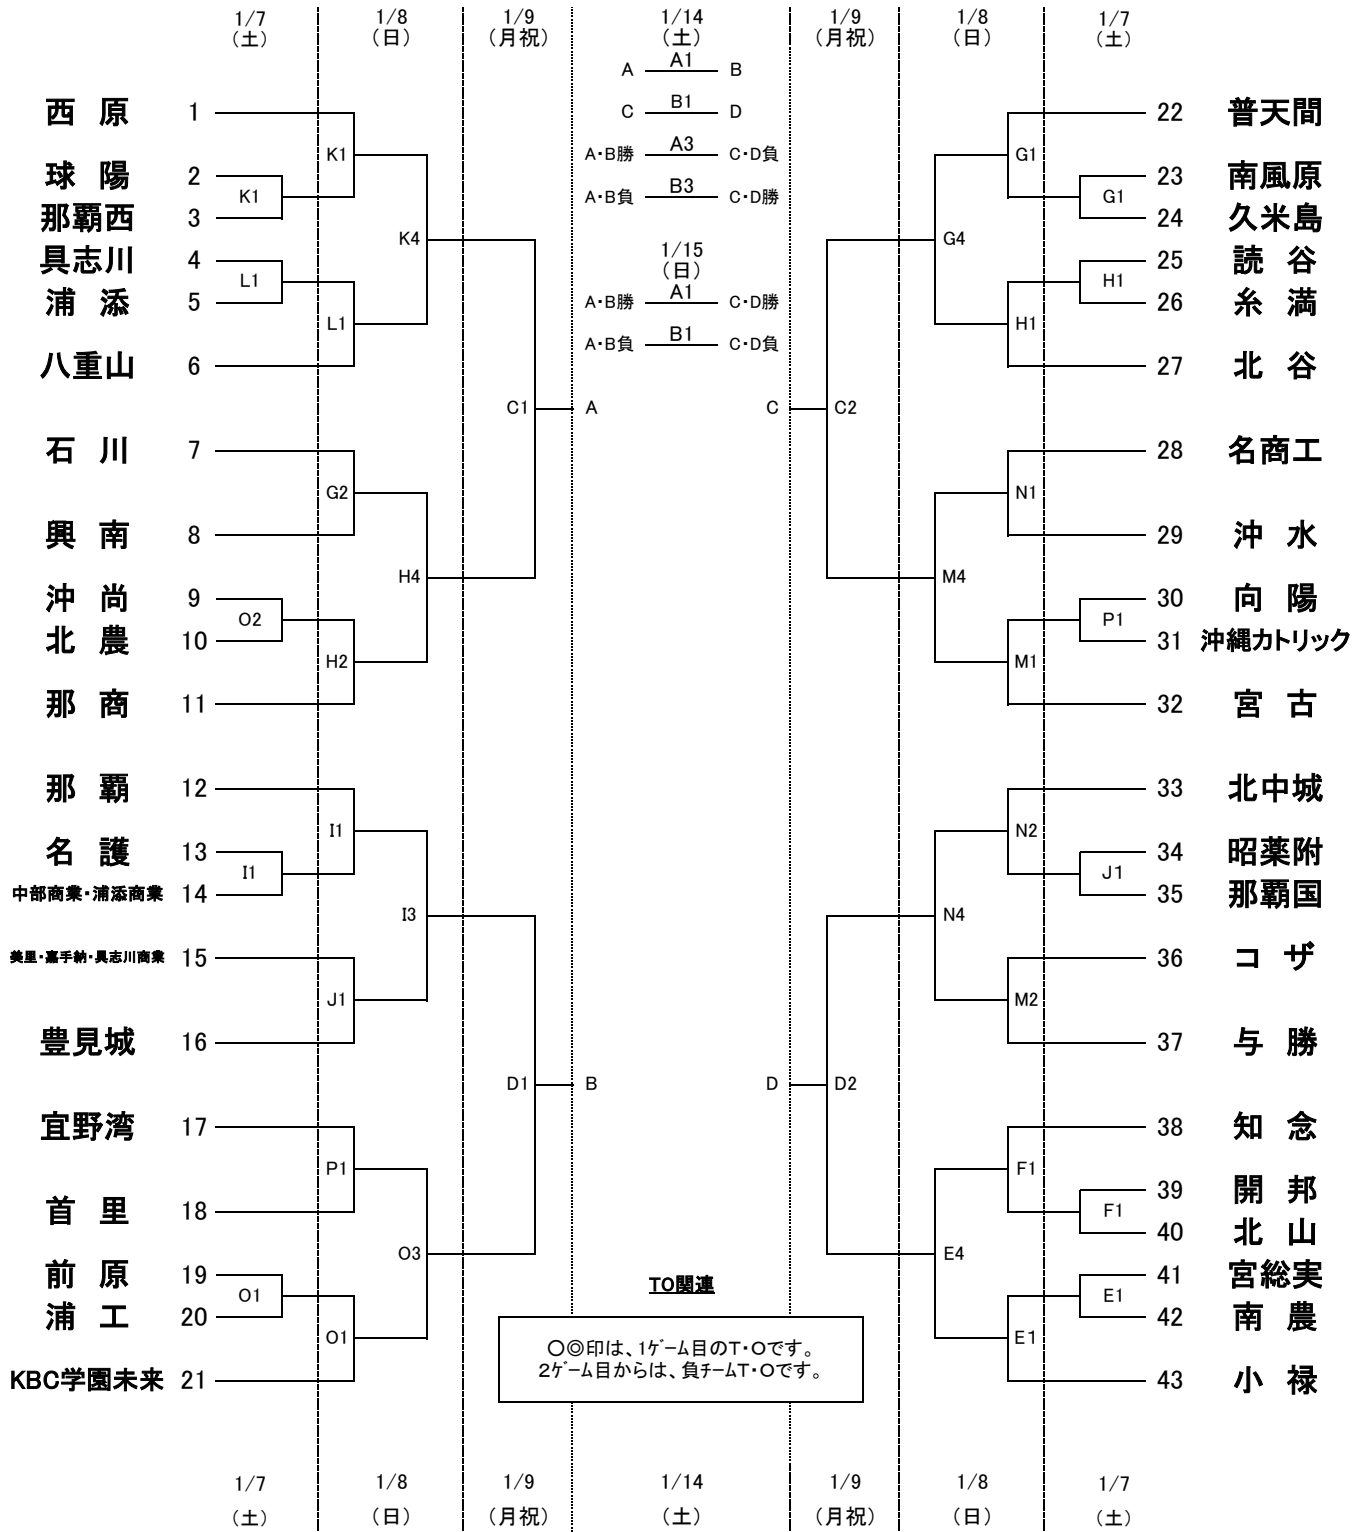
1/7 (土) 1/8 (日) 1/9 (月祝) 1/14 (土) 1/9 (月祝) 1/8 (日) 1/7 (土)

A A1 B
C B1 D
A･B勝 A3 C･D負
A･B負 B3 C･D勝

1/15 (日)
A･B勝 A1 C･D勝
A･B負 B1 C･D負

西 原 1
球 陽 2
那覇西 3
具志川 4
浦 添 5
八重山 6
石 川 7
興 南 8
沖 尚 9
北 農 10
那 商 11
那 覇 12
名 護 13
中部商業･浦添商業 14
美里･嘉手納･具志川商業 15
豊見城 16
宜野湾 17
首 里 18
前 原 19
浦 工 20
KBC学園未来 21

K1 K1 L1 L1 K4 G2 H4 O2 H2 C1 A
I1 I1 I3 J1 D1 B P1 O3 O1 O1

22 普天間
23 南風原
24 久米島
25 読 谷
26 糸 満
27 北 谷
28 名商工
29 沖 水
30 向 陽
31 沖縄カトリック
32 宮 古
33 北中城
34 昭薬附
35 那覇国
36 コ ザ
37 与 勝
38 知 念
39 開 邦
40 北 山
41 宮総実
42 南 農
43 小 禄

G1 G1 G4 H1 H1 C C2 N1 M4 P1 M1
N2 J1 N4 M2 D D2 F1 F1 E4 E1 E1

TO関連

〇◎印は、1ゲーム目のT･Oです。
2ゲーム目からは、負チームT･Oです。

1/7 (土) 1/8 (日) 1/9 (月祝) 1/14 (土) 1/9 (月祝) 1/8 (日) 1/7 (土)